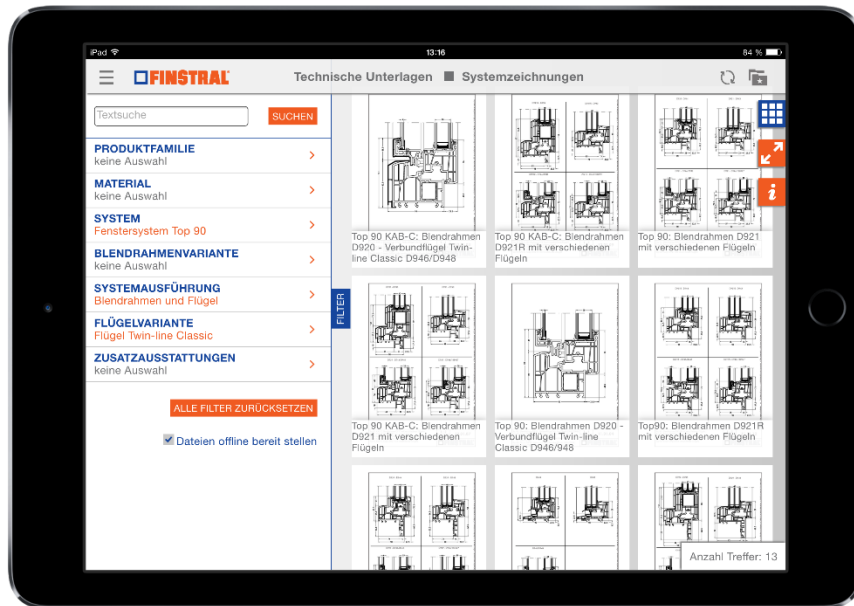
iPad
13:16
84 %

FINSTRAL
Technische Unterlagen ■ Systemzeichnungen

Textsuche
SUCHEN

PRODUKTFAMILIE
keine Auswahl

MATERIAL
keine Auswahl

SYSTEM
Fenstersystem Top 90

BLENDRAHMENVARIANTE
keine Auswahl

SYSTEMAUSFÜHRUNG
Blendrahmen und Flügel

FLÜGELVARIANTE
Flügel Twin-line Classic

ZUSATZAUSSTATTUNGEN
keine Auswahl

ALLE FILTER ZURÜCKSETZEN

Dateien offline bereit stellen

FILTER

Top 90 KAB-C: Blendrahmen D920 - Verbundflügel Twin-line Classic D946/D948

Top 90 KAB-C: Blendrahmen D921R mit verschiedenen Flügeln

Top 90: Blendrahmen D921 mit verschiedenen Flügeln

Top 90 KAB-C: Blendrahmen D921 mit verschiedenen Flügeln

Top 90: Blendrahmen D920 - Verbundflügel Twin-line Classic D946/948

Top90: Blendrahmen D921R mit verschiedenen Flügeln

Anzahl Treffer: 13